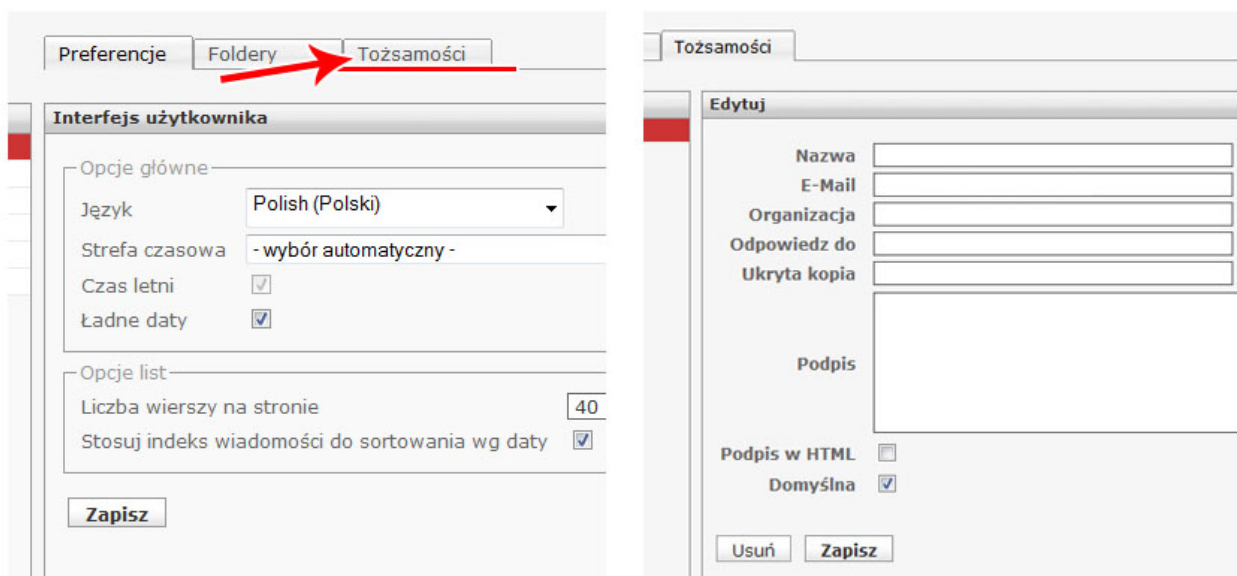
Preferencje Foldery Tożsamości

Interfejs użytkownika

Opcje główne

Język Polish (Polski)

Strefa czasowa - wybór automatyczny -

Czas letni

Ładne daty

Opcje list

Liczba wierszy na stronie 40

Stosuj indeks wiadomości do sortowania wg daty

Zapisz

Tożsamości

Edytuj

Nazwa

E-Mail

Organizacja

Odpowiedz do

Ukryta kopia

Podpis

Podpis w HTML

Domyślna

Usuń Zapisz